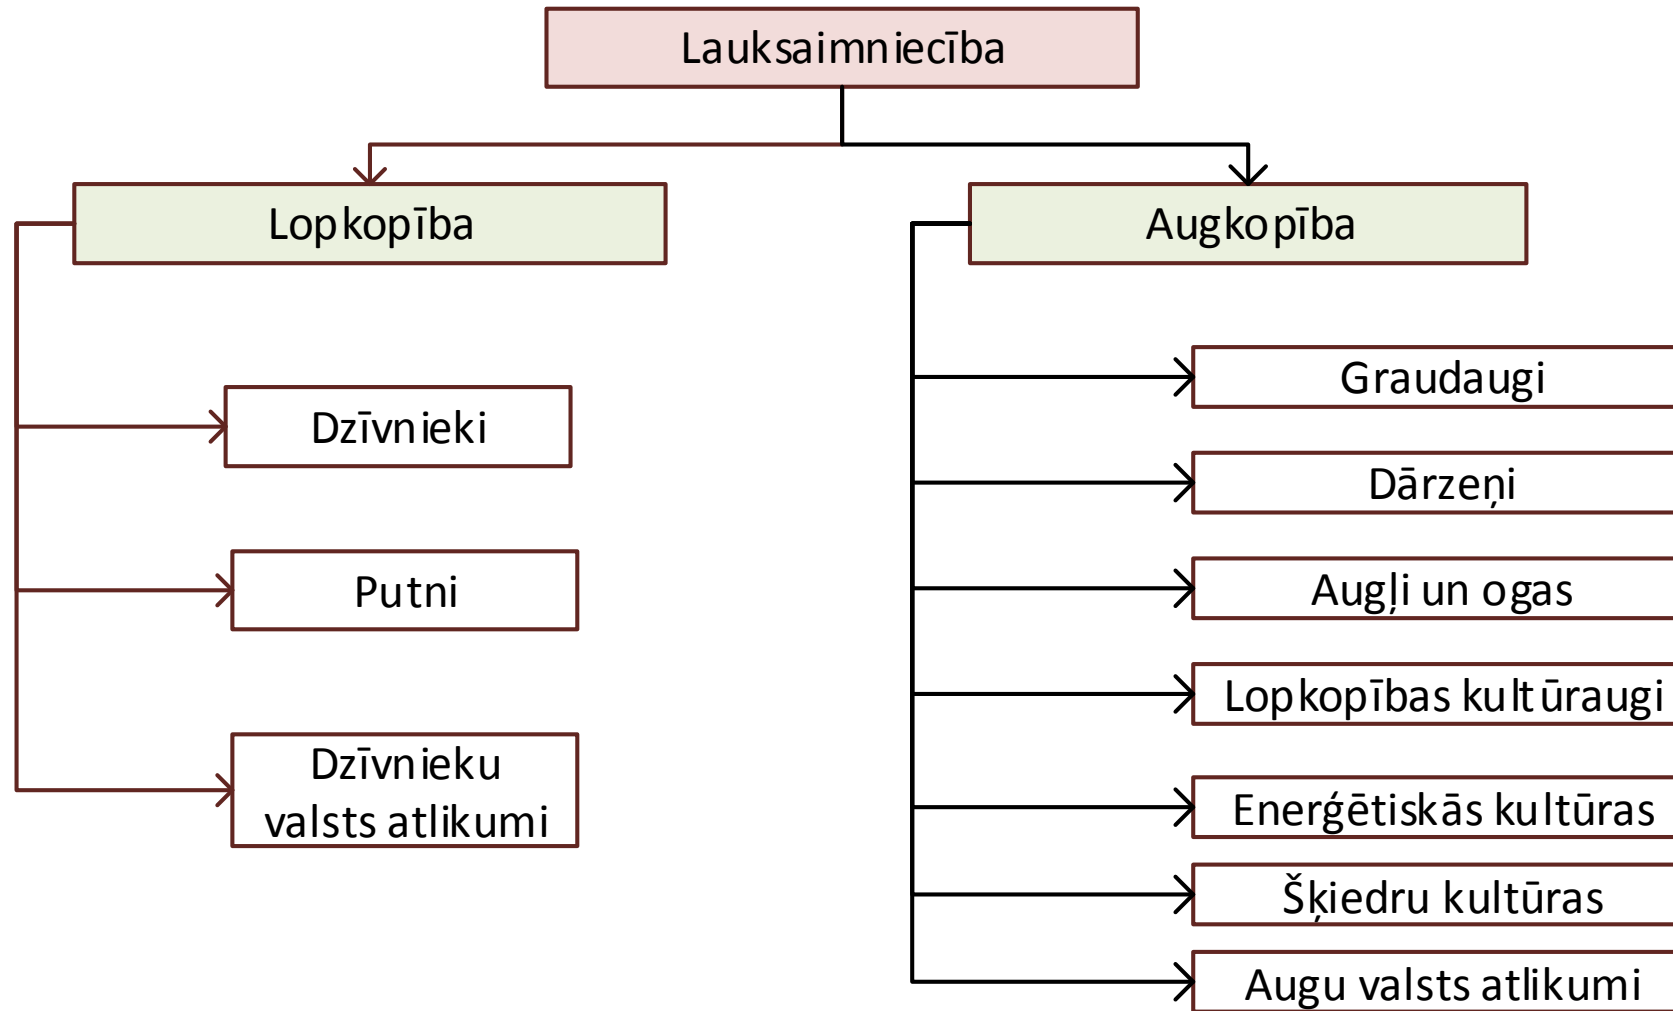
Lauksaimniecība

Lopkopība

Augkopība

Dzīvnieki

Putni

Dzīvnieku valsts atlikumi

Graudaugi

Dārzeņi

Augļi un ogas

Lopkopības kultūraugi

Enerģētiskās kultūras

Šķiedru kultūras

Augu valsts atlikumi